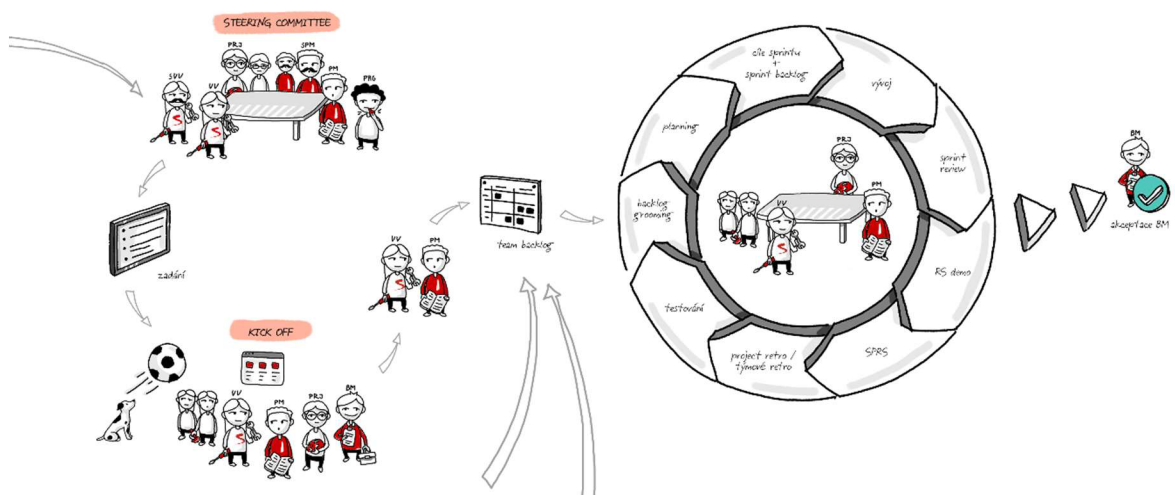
STEERING COMMITTEE

SVV
VV
PRJ
SPM
PM
PRG

zadání

KICK OFF

VV
PM
PRJ
BM

VV
PM

team backlog

cíle sprintu + sprint backlog

vývoj

sprint review

RS demo

SPRS

project retro / týmové retro

testování

backlog grooming

planning

PRJ
VV
PM

BM

akceptace BM